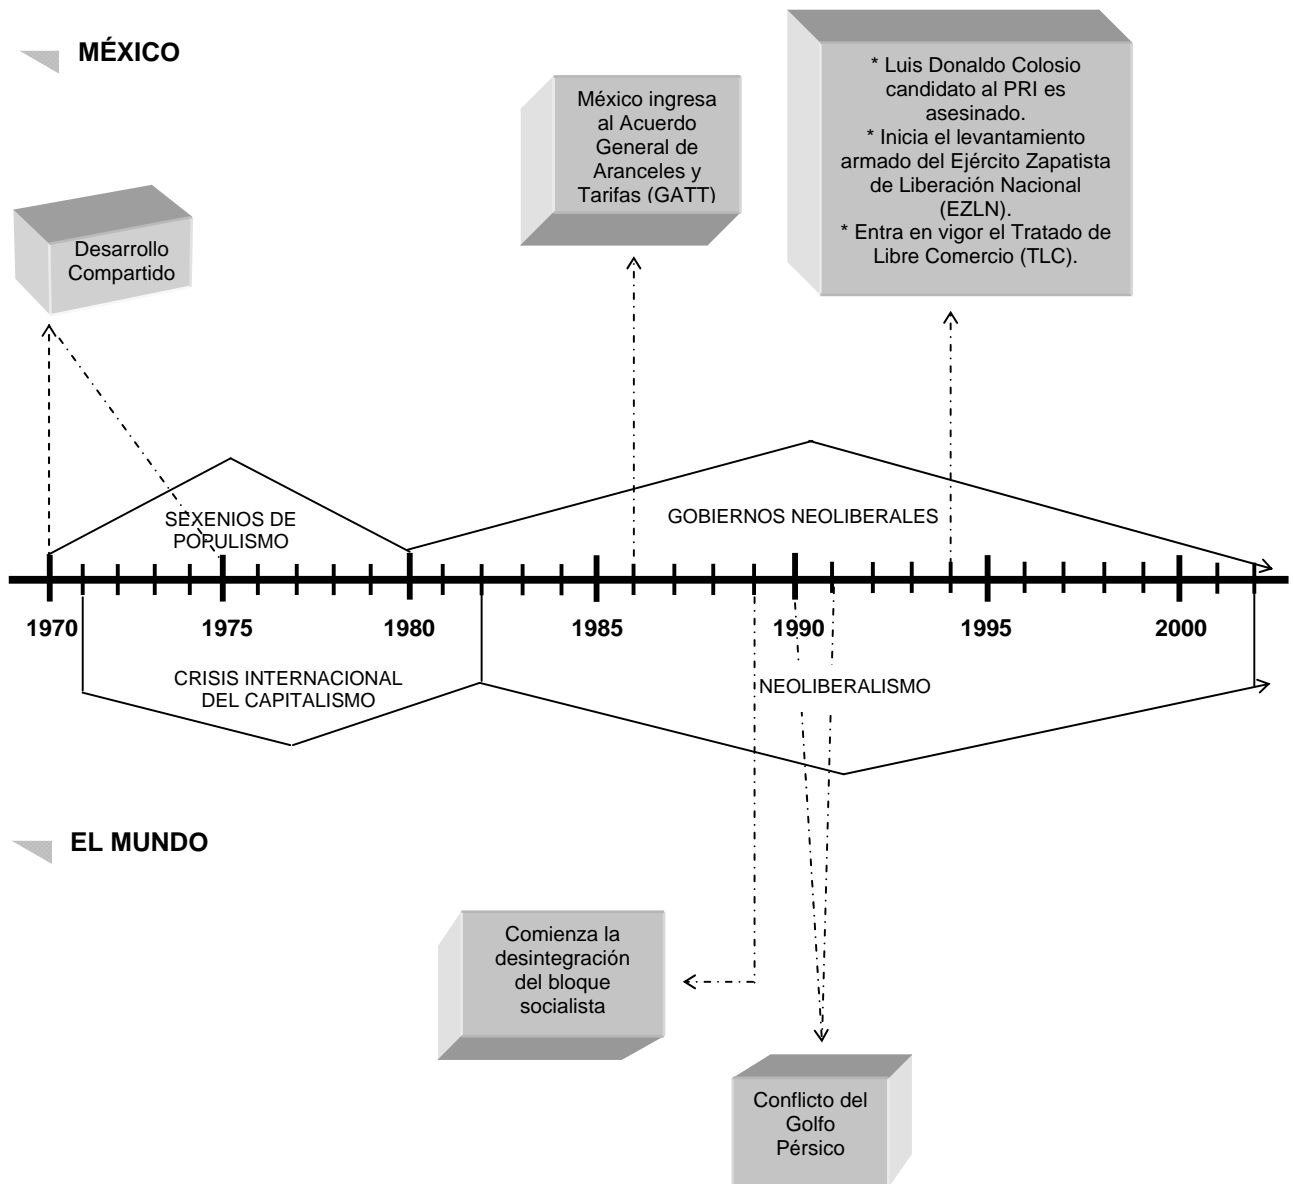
MÉXICO

Desarrollo Compartido

México ingresa al Acuerdo General de Aranceles y Tarifas (GATT)

* Luis Donaldo Colosio candidato al PRI es asesinado.
* Inicia el levantamiento armado del Ejército Zapatista de Liberación Nacional (EZLN).
* Entra en vigor el Tratado de Libre Comercio (TLC).

SEXENIOS DE POPULISMO

GOBIERNOS NEOLIBERALES

1970 1975 1980 1985 1990 1995 2000

CRISIS INTERNACIONAL DEL CAPITALISMO

NEOLIBERALISMO

EL MUNDO

Comienza la desintegración del bloque socialista

Conflicto del Golfo Pérsico